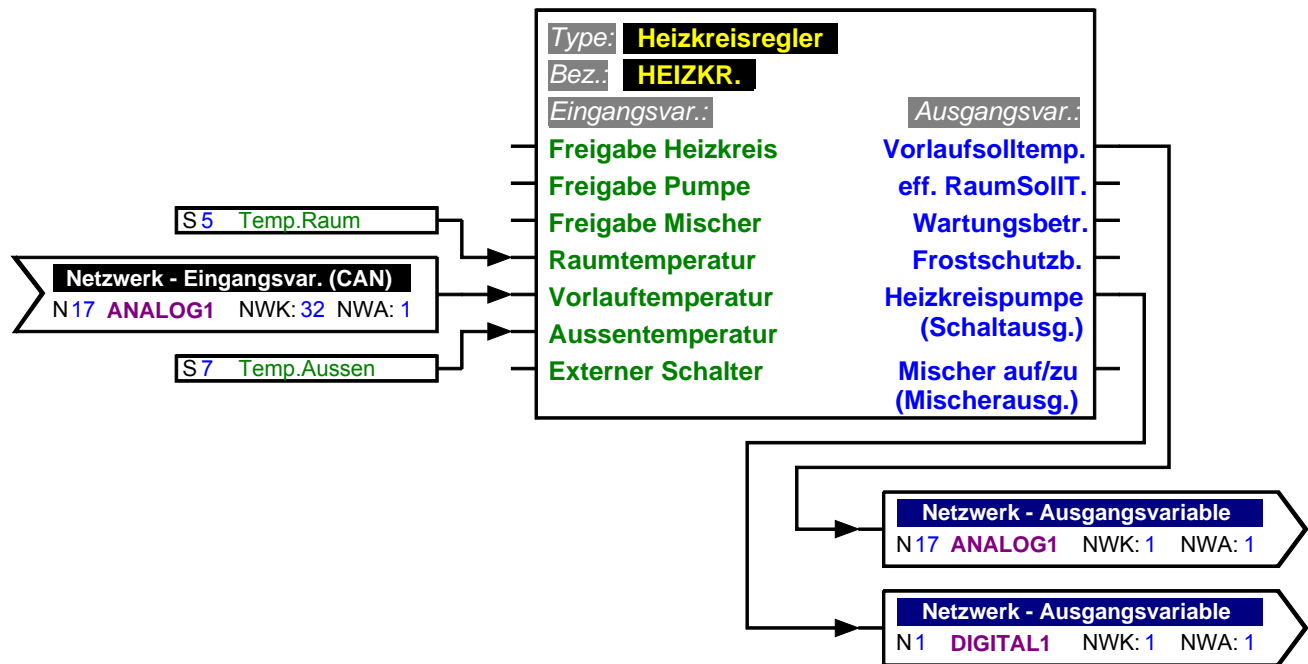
Type: Heizkreisregler
Bez.: HEIZKR.
Eingangsvar.:
Ausgangsvar.:
Freigabe Heizkreis
Freigabe Pumpe
Freigabe Mischer
Raumtemperatur
Vorlauftemperatur
Aussentemperatur
Externer Schalter
Vorlaufsolltemp.
eff. RaumSollT.
Wartungsbetr.
Frostschutzb.
Heizkreispumpe (Schaltausg.)
Mischer auf/zu (Mischerausg.)

S 5 Temp.Raum

Netzwerk - Eingangsvar. (CAN)
N 17 ANALOG1 NWK: 32 NWA: 1

S 7 Temp.Aussen

Netzwerk - Ausgangsvariable
N 17 ANALOG1 NWK: 1 NWA: 1

Netzwerk - Ausgangsvariable
N 1 DIGITAL1 NWK: 1 NWA: 1